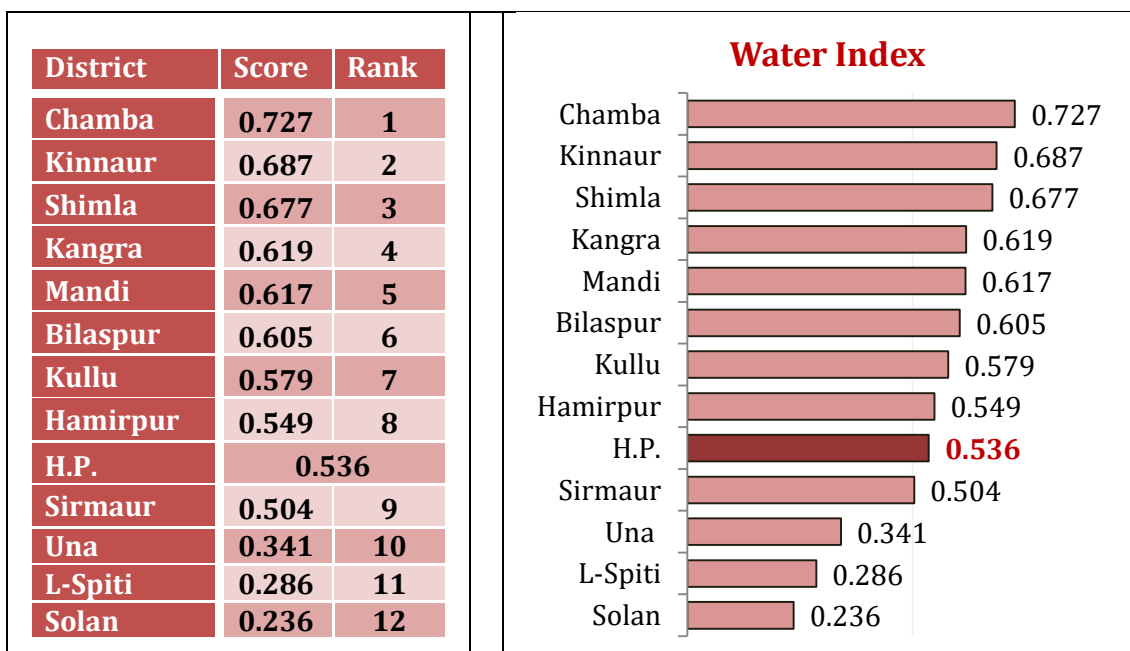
| District | Score | Rank |
|---|---|---|
| Chamba | 0.727 | 1 |
| Kinnaur | 0.687 | 2 |
| Shimla | 0.677 | 3 |
| Kangra | 0.619 | 4 |
| Mandi | 0.617 | 5 |
| Bilaspur | 0.605 | 6 |
| Kullu | 0.579 | 7 |
| Hamirpur | 0.549 | 8 |
| H.P. | 0.536 | |
| Sirmaur | 0.504 | 9 |
| Una | 0.341 | 10 |
| L-Spiti | 0.286 | 11 |
| Solan | 0.236 | 12 |

Water Index

Chamba 0.727
Kinnaur 0.687
Shimla 0.677
Kangra 0.619
Mandi 0.617
Bilaspur 0.605
Kullu 0.579
Hamirpur 0.549
H.P. 0.536
Sirmaur 0.504
Una 0.341
L-Spiti 0.286
Solan 0.236